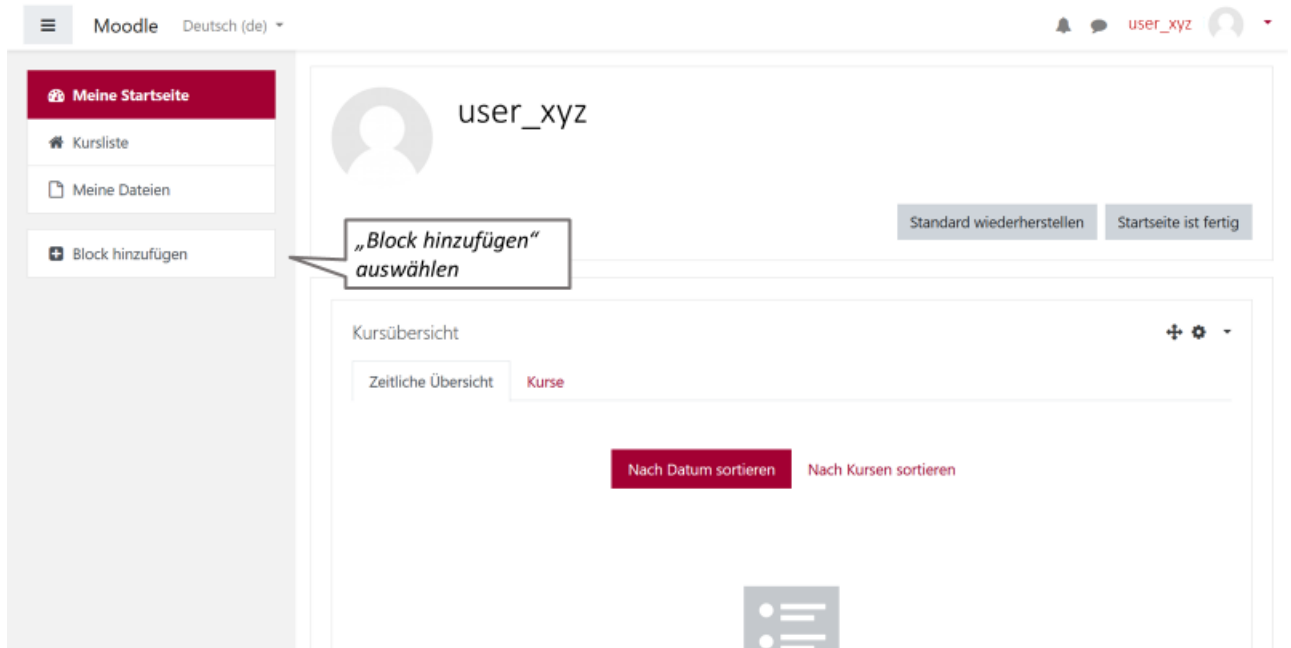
Moodle Deutsch (de)

user_xyz

Meine Startseite

Kursliste

Meine Dateien

Block hinzufügen

„Block hinzufügen“ auswählen

user_xyz

Standard wiederherstellen

Startseite ist fertig

Kursübersicht

Zeitliche Übersicht

Kurse

Nach Datum sortieren

Nach Kursen sortieren